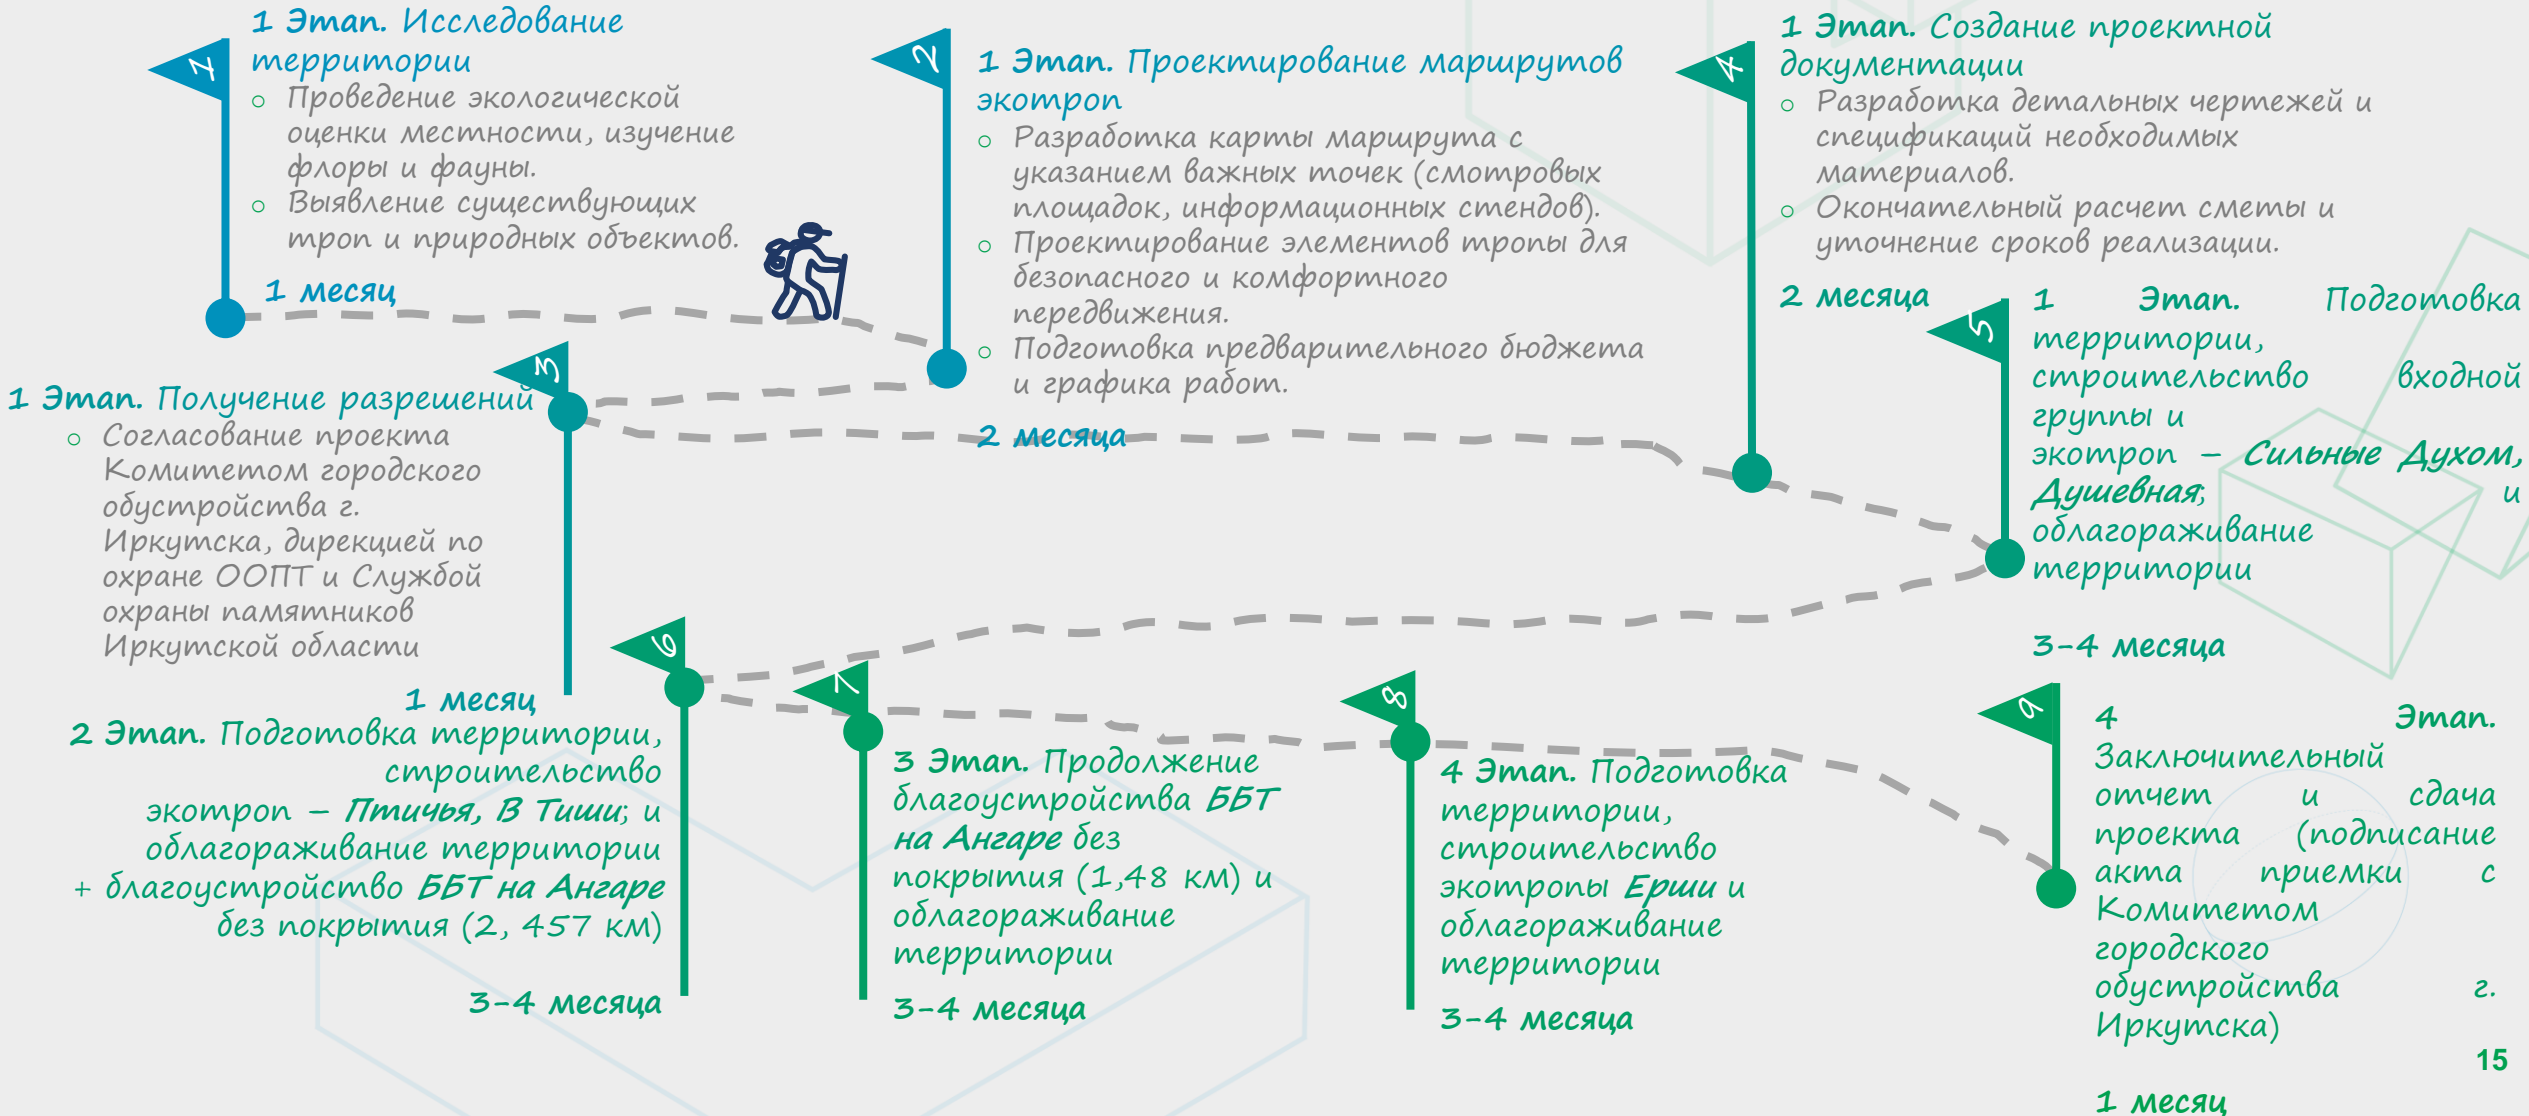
1

1 Этап. Исследование территории

Проведение экологической оценки местности, изучение флоры и фауны.

Выявление существующих троп и природных объектов.

1 месяц

2

1 Этап. Проектирование маршрутов экотроп

Разработка карты маршрута с указанием важных точек (смотровых площадок, информационных стендов).

Проектирование элементов тропы для безопасного и комфортного передвижения.

Подготовка предварительного бюджета и графика работ.

2 месяца

4

1 Этап. Создание проектной документации

Разработка детальных чертежей и спецификаций необходимых материалов.

Окончательный расчет сметы и уточнение сроков реализации.

2 месяца

3

1 Этап. Получение разрешений

Согласование проекта Комитетом городского обустройства г. Иркутска, дирекцией по охране ООПТ и Службой охраны памятников Иркутской области

1 месяц

5

1 Этап. Подготовка территории, строительство входной группы и экотроп – Сильные Духом, Душевная; и облагораживание территории

3-4 месяца

6

2 Этап. Подготовка территории, строительство экотроп – Птичья, В Тиши; и облагораживание территории + благоустройство ББТ на Ангаре без покрытия (2, 457 км)

3-4 месяца

7

3 Этап. Продолжение благоустройства ББТ на Ангаре без покрытия (1,48 км) и облагораживание территории

3-4 месяца

8

4 Этап. Подготовка территории, строительство экотропы Ерши и облагораживание территории

3-4 месяца

9

4 Этап. Заключительный отчет и сдача проекта (подписание акта приемки с Комитетом городского обустройства г. Иркутска)

1 месяц

15